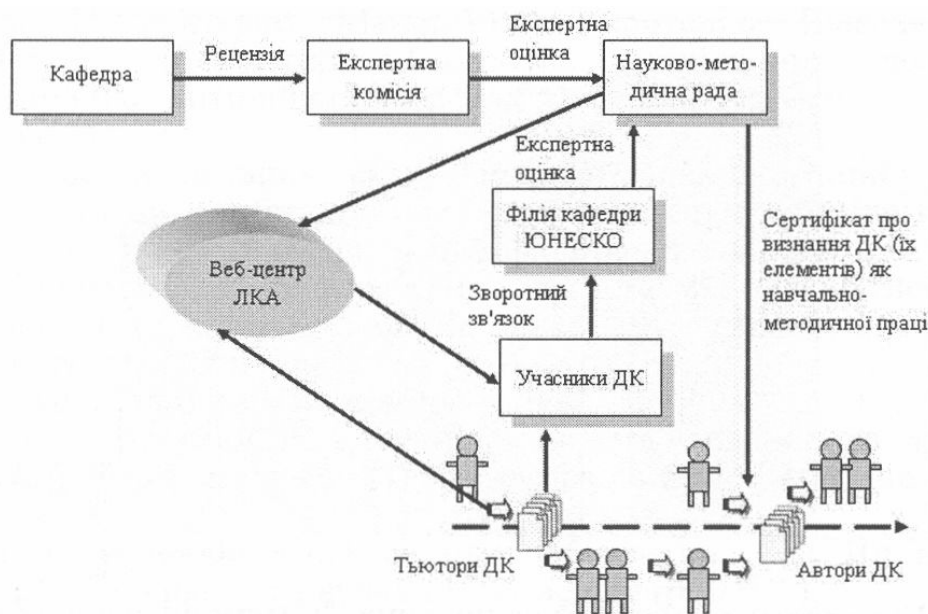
Кафедра

Рецензія

Експертна комісія

Експертна оцінка

Науково-методична рада

Експертна оцінка

Філія кафедри ЮНЕСКО

Веб-центр ЛКА

Зворотний зв'язок

Сертифікат про визнання ДК (їх елементів) як навчально-методичної праці

Учасники ДК

Тьютори ДК

Автори ДК